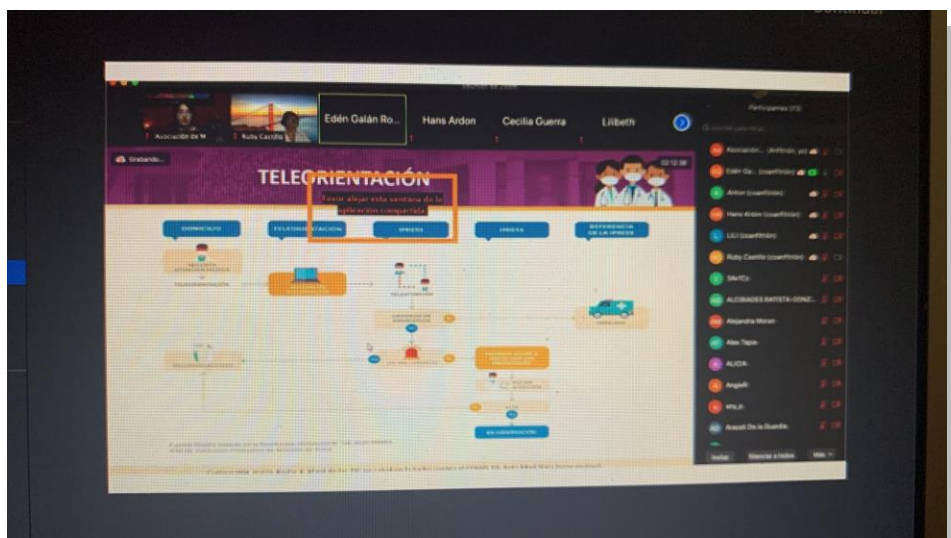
Asociación de M
Ruby Castillo
Edén Galán Ro...
Hans Ardon
Cecilia Guerra
Lilibeth

Grabando...

TELEORIENTACIÓN

Favor alejar esta ventana de la aplicación compartida

DOMICILIO
TELEORIENTACIÓN
IPRESS
IPRESS
REFERENCIA DE LA IPRESS

Participantes (73)

Asociación... (Anfitrión, yo)
Edén Gal... (coanfitrión)
Aldor (coanfitrión)
Hans Ardon (coanfitrión)
LILI (coanfitrión)
Ruby Castillo (coanfitrión)
SAVIC
ALCIBIADES BATISTA GONZ...
Alejandra Moran
Alex Tapia
ALICIA
Angie
AYLI
Aracelí De la Guardia

Invitar
Silenciar a todos
Más